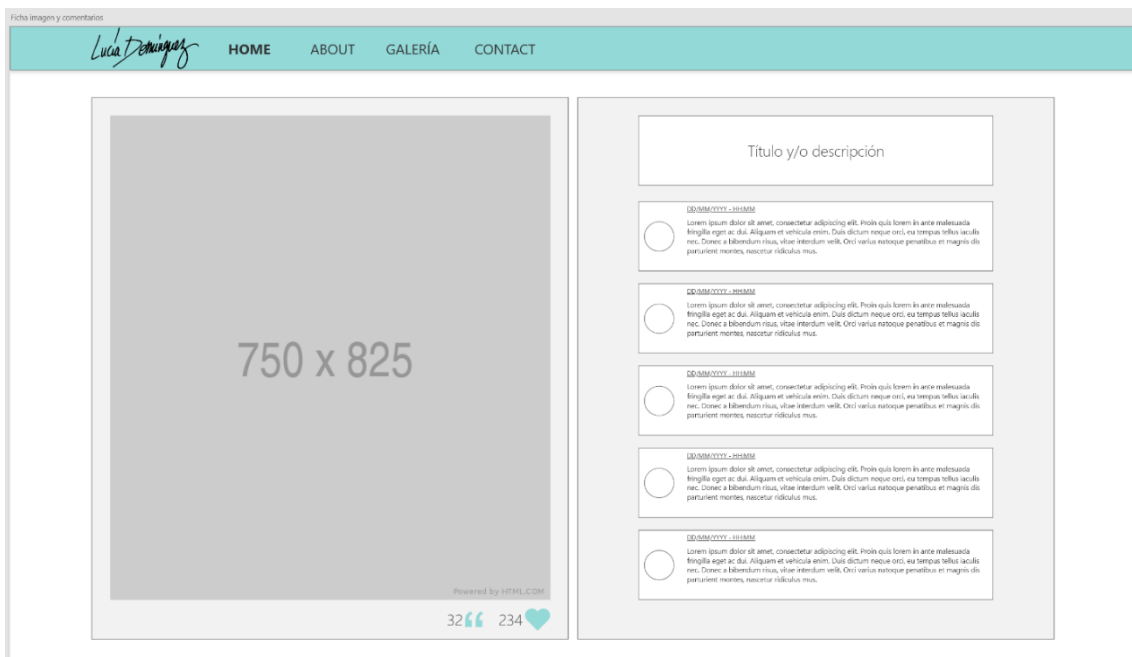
Ficha imagen y comentarios

Lucía Domínguez

HOME ABOUT GALERÍA CONTACT

750 x 825

Powered by HTML.COM

32 234

Título y/o descripción

DD/MM/YYYY - HH:MM

Lorem ipsum dolor sit amet, consectetur adipiscing elit. Proin quis lorem in ante malesuada fringilla eget ac dui. Aliquam et vehicula enim. Duis dictum neque orci, eu tempus tellus iaculis nec. Donec a bibendum risus, vitae interdum velit. Orci varius natoque penatibus et magnis dis parturient montes, nascetur ridiculus mus.

DD/MM/YYYY - HH:MM

Lorem ipsum dolor sit amet, consectetur adipiscing elit. Proin quis lorem in ante malesuada fringilla eget ac dui. Aliquam et vehicula enim. Duis dictum neque orci, eu tempus tellus iaculis nec. Donec a bibendum risus, vitae interdum velit. Orci varius natoque penatibus et magnis dis parturient montes, nascetur ridiculus mus.

DD/MM/YYYY - HH:MM

Lorem ipsum dolor sit amet, consectetur adipiscing elit. Proin quis lorem in ante malesuada fringilla eget ac dui. Aliquam et vehicula enim. Duis dictum neque orci, eu tempus tellus iaculis nec. Donec a bibendum risus, vitae interdum velit. Orci varius natoque penatibus et magnis dis parturient montes, nascetur ridiculus mus.

DD/MM/YYYY - HH:MM

Lorem ipsum dolor sit amet, consectetur adipiscing elit. Proin quis lorem in ante malesuada fringilla eget ac dui. Aliquam et vehicula enim. Duis dictum neque orci, eu tempus tellus iaculis nec. Donec a bibendum risus, vitae interdum velit. Orci varius natoque penatibus et magnis dis parturient montes, nascetur ridiculus mus.

DD/MM/YYYY - HH:MM

Lorem ipsum dolor sit amet, consectetur adipiscing elit. Proin quis lorem in ante malesuada fringilla eget ac dui. Aliquam et vehicula enim. Duis dictum neque orci, eu tempus tellus iaculis nec. Donec a bibendum risus, vitae interdum velit. Orci varius natoque penatibus et magnis dis parturient montes, nascetur ridiculus mus.